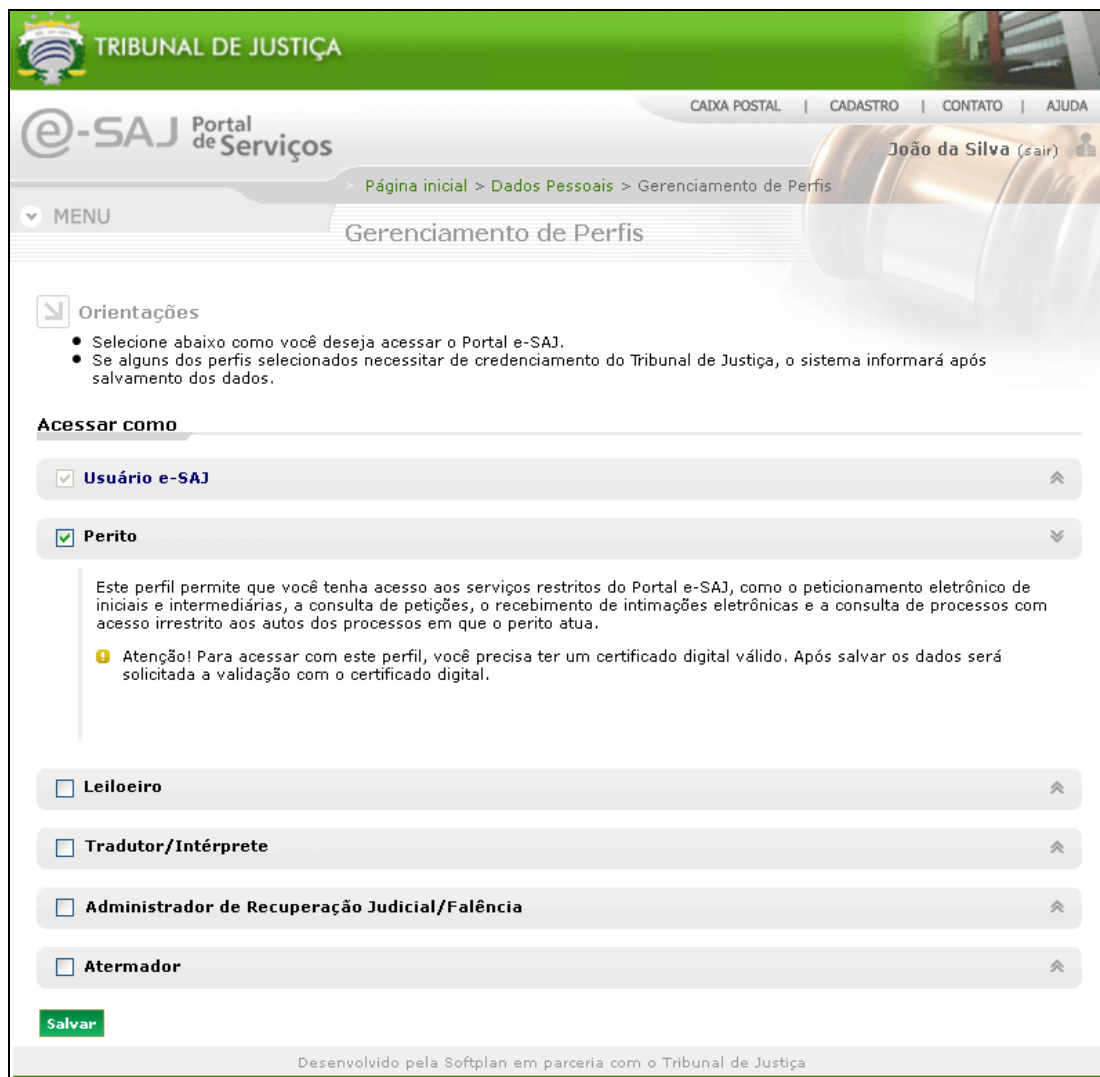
TRIBUNAL DE JUSTIÇA

CAIXA POSTAL | CADASTRO | CONTATO | AJUDA

e-SAJ Portal de Serviços

João da Silva (sair)

Página inicial > Dados Pessoais > Gerenciamento de Perfis

MENU

Gerenciamento de Perfis

Orientações

- Selecione abaixo como você deseja acessar o Portal e-SAJ.
- Se alguns dos perfis selecionados necessitar de credenciamento do Tribunal de Justiça, o sistema informará após salvamento dos dados.

Acessar como

Usuário e-SAJ

Perito

Este perfil permite que você tenha acesso aos serviços restritos do Portal e-SAJ, como o peticionamento eletrônico de iniciais e intermediárias, a consulta de petições, o recebimento de intimações eletrônicas e a consulta de processos com acesso irrestrito aos autos dos processos em que o perito atua.

Atenção! Para acessar com este perfil, você precisa ter um certificado digital válido. Após salvar os dados será solicitada a validação com o certificado digital.

Leiloeiro

Tradutor/Intérprete

Administrador de Recuperação Judicial/Falência

Atermador

Salvar

Desenvolvido pela Softplan em parceria com o Tribunal de Justiça